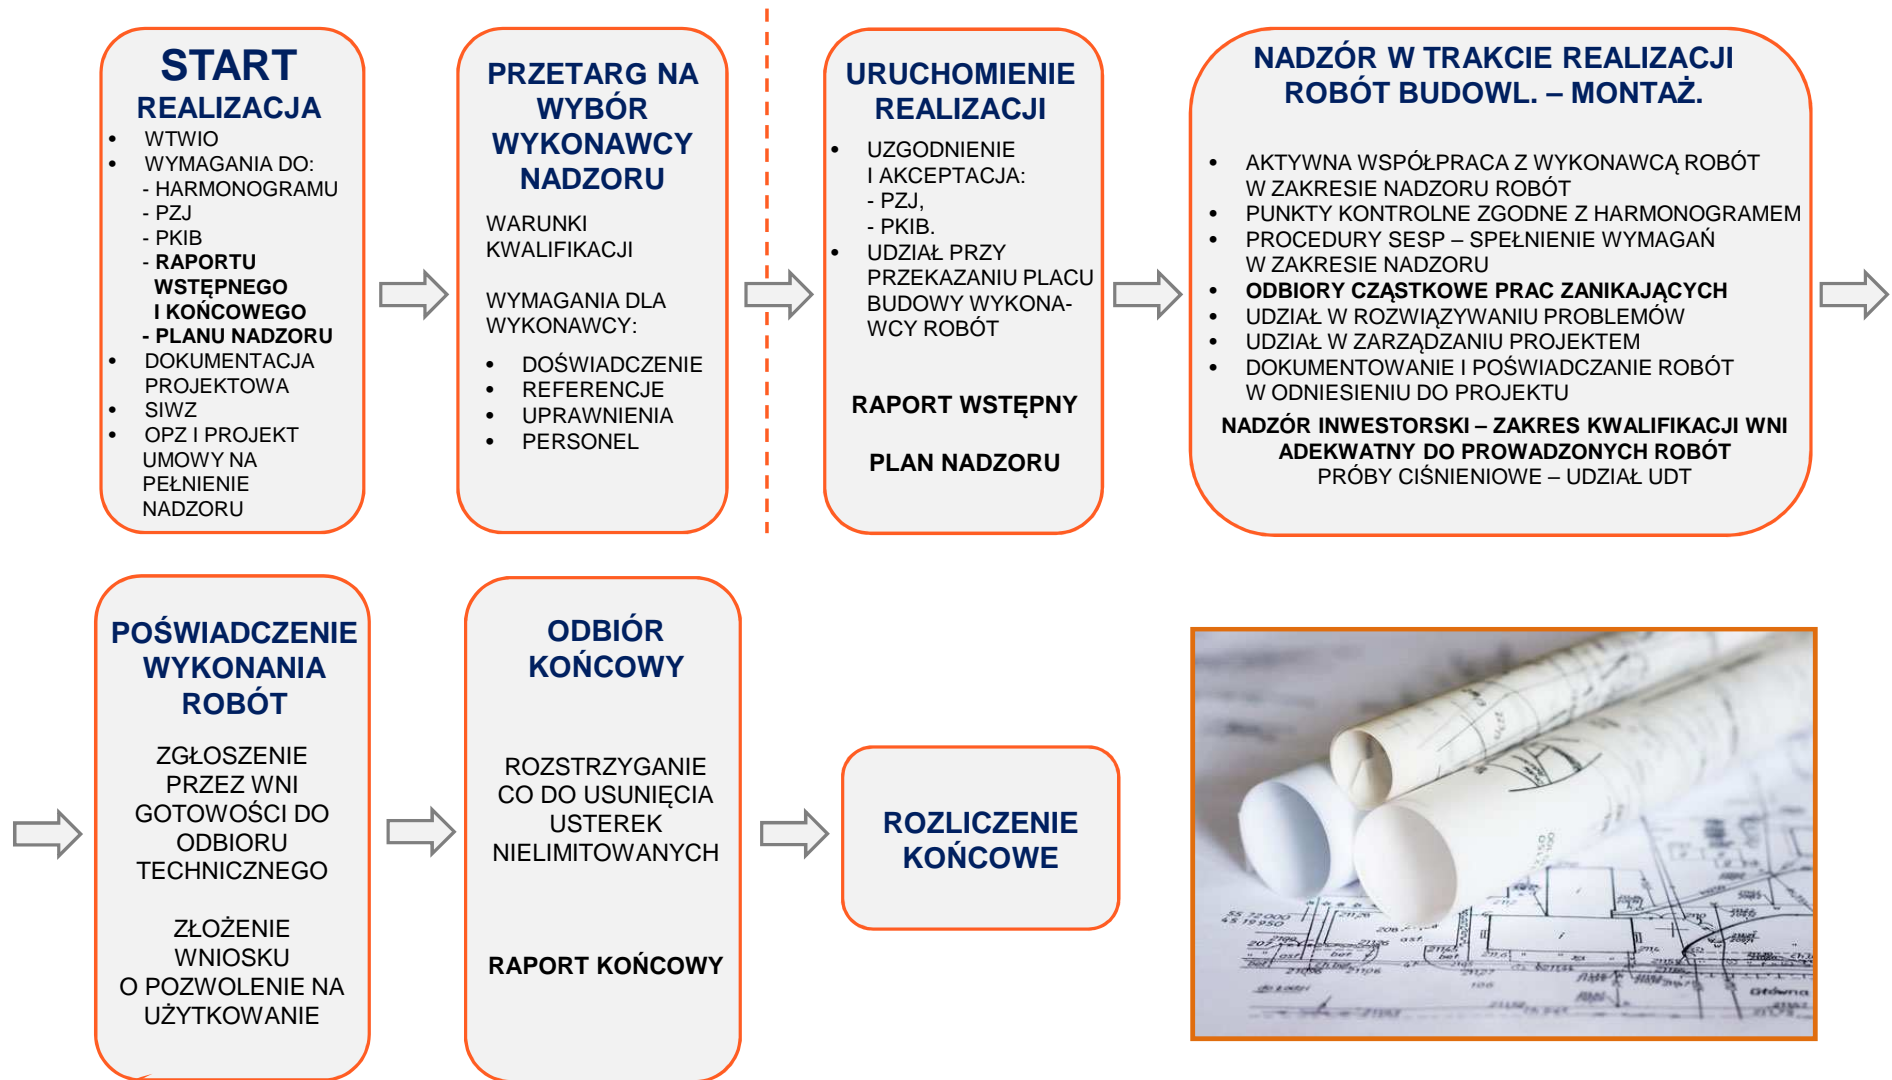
START
REALIZACJA
- WTWIO
- WYMAGANIA DO:
- HARMONOGRAMU
- PZJ
- PKIB
- RAPORTU WSTĘPNEGO I KOŃCOWEGO
- PLANU NADZORU
- DOKUMENTACJA PROJEKTOWA
- SIWZ
- OPZ I PROJEKT UMOWY NA PEŁNIENIE NADZORU

PRZETARG NA WYBÓR WYKONAWCY NADZORU
WARUNKI KWALIFIKACJI
WYMAGANIA DLA WYKONAWCY:
- DOŚWIADCZENIE
- REFERENCJE
- UPRAWNIENIA
- PERSONEL

URUCHOMIENIE REALIZACJI
- UZGODNIENIE I AKCEPTACJA:
- PZJ,
- PKIB.
- UDZIAŁ PRZY PRZEKAZANIU PLACU BUDOWY WYKONAWCY ROBÓT
RAPORT WSTĘPNY
PLAN NADZORU

NADZÓR W TRAKCIE REALIZACJI ROBÓT BUDOWL. – MONTAŻ.
- AKTYWNA WSPÓŁPRACA Z WYKONAWCĄ ROBÓT W ZAKRESIE NADZORU ROBÓT
- PUNKTY KONTROLNE ZGODNE Z HARMONOGRAMEM
- PROCEDURY SESP – SPEŁNIENIE WYMAGAŃ W ZAKRESIE NADZORU
- ODBIORY CZĄSTKOWE PRAC ZANIKAJĄCYCH
- UDZIAŁ W ROZWIĄZYWANIU PROBLEMÓW
- UDZIAŁ W ZARZĄDZANIU PROJEKTEM
- DOKUMENTOWANIE I POŚWIADCZANIE ROBÓT W ODNIESIENIU DO PROJEKTU
NADZÓR INWESTORSKI – ZAKRES KWALIFIKACJI WNI ADEKWATNY DO PROWADZONYCH ROBÓT
PRÓBY CIŚNIENIOWE – UDZIAŁ UDT

POŚWIADCZENIE WYKONANIA ROBÓT
ZGŁOSZENIE PRZEZ WNI GOTOWOŚCI DO ODBIORU TECHNICZNEGO
ZŁOŻENIE WNIOSKU O POZWOLENIE NA UŻYTKOWANIE

ODBIÓR KOŃCOWY
ROZSTRZYGANIE CO DO USUNIĘCIA USTEREK NIELIMITOWANYCH
RAPORT KOŃCOWY

ROZLICZENIE KOŃCOWE